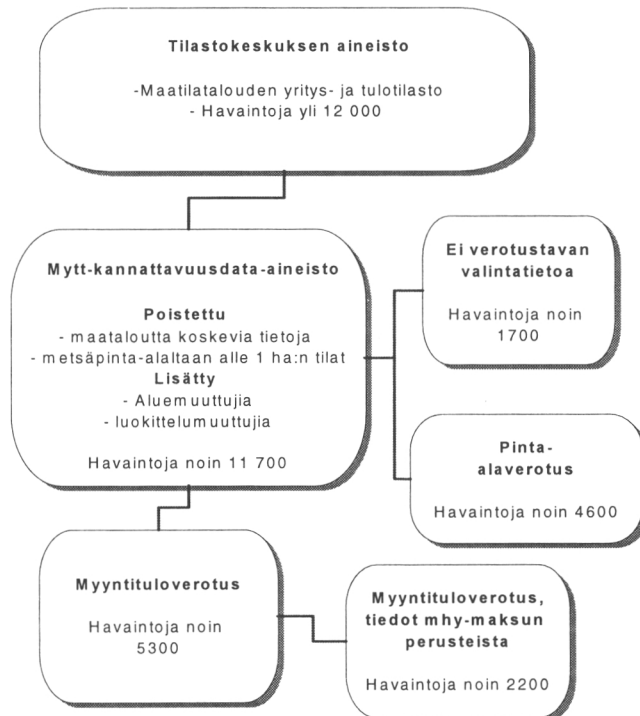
**Tilastokeskuksen aineisto**

-Maatilatalouden yritys- ja tulotilasto
- Havaintoja yli 12 000

**Mytt-kannattavuusdata-aineisto**

**Poistettu**
- maataloutta koskevia tietoja
- metsäpinta-alaltaan alle 1 ha:n tilat
**Lisätty**
- Aluemuuttujia
- luokittelumuuttujia

Havaintoja noin 11 700

**Ei verotustavan valintatietoa**

Havaintoja noin 1700

**Pinta-alaverotus**

Havaintoja noin 4600

**Myyntituloverotus**

Havaintoja noin 5300

**Myyntituloverotus, tiedot mhy-maksun perusteista**

Havaintoja noin 2200